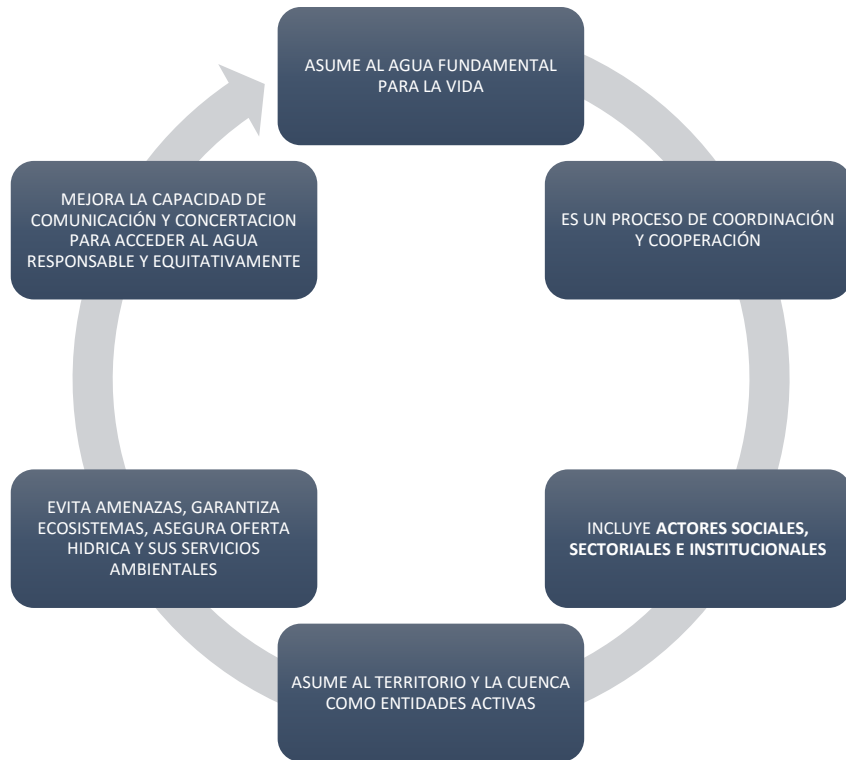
ASUME AL AGUA FUNDAMENTAL PARA LA VIDA

ES UN PROCESO DE COORDINACIÓN Y COOPERACIÓN

INCLUYE **ACTORES SOCIALES, SECTORIALES E INSTITUCIONALES**

ASUME AL TERRITORIO Y LA CUENCA COMO ENTIDADES ACTIVAS

EVITA AMENAZAS, GARANTIZA ECOSISTEMAS, ASEGURA OFERTA HIDRICA Y SUS SERVICIOS AMBIENTALES

MEJORA LA CAPACIDAD DE COMUNICACIÓN Y CONCERTACION PARA ACCEDER AL AGUA RESPONSABLE Y EQUITATIVAMENTE